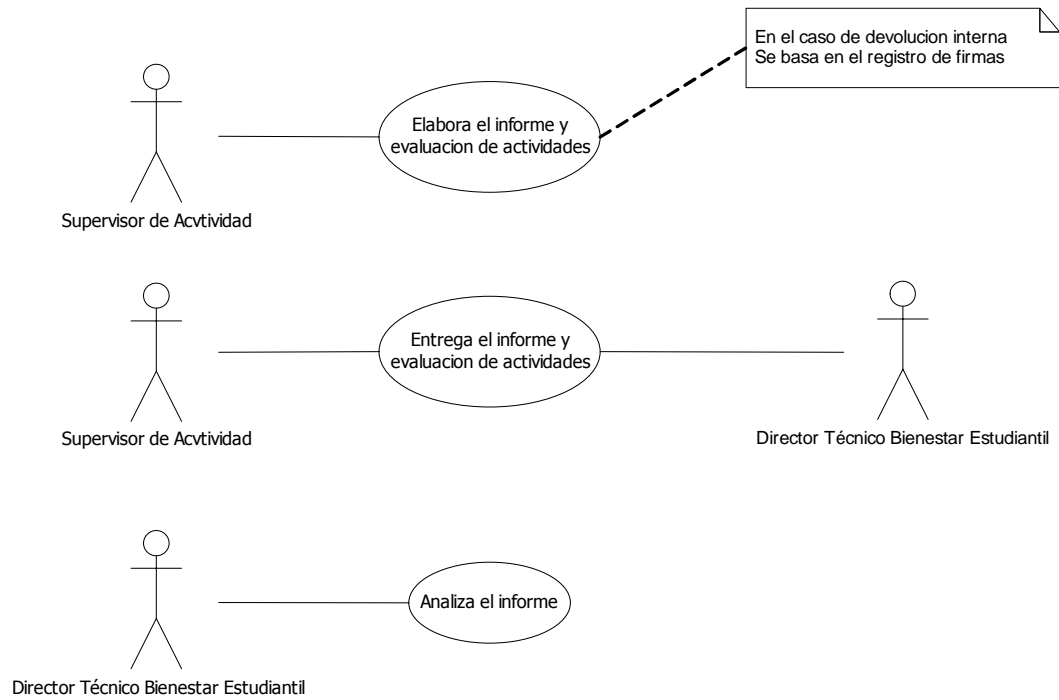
En el caso de devolucion interna
Se basa en el registro de firmas

Elabora el informe y evaluacion de actividades

Supervisor de Acvtividad

Entrega el informe y evaluacion de actividades

Supervisor de Acvtividad

Director Técnico Bienestar Estudiantil

Analiza el informe

Director Técnico Bienestar Estudiantil